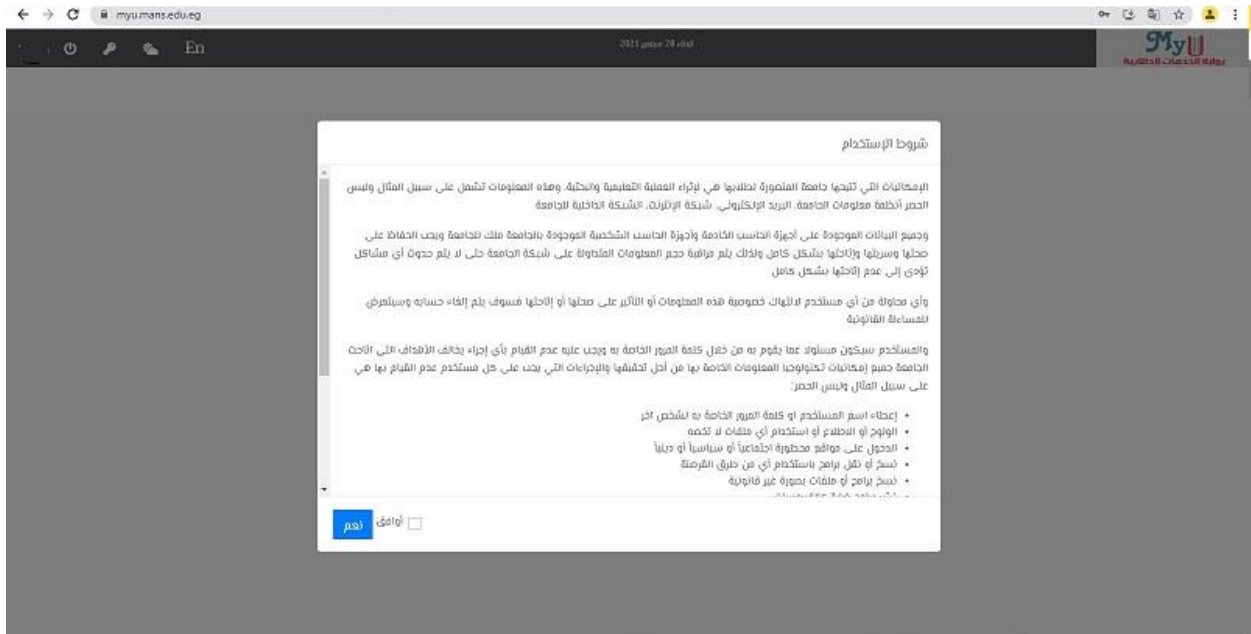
myu.mans.edu.eg

En

الأحد 24 يناير 2021

MyU
بوابة الخدمات الإلكترونية

شروط الإستخدام

الإمكانيات التي تتيحها جامعة المنصورة لطلابها هي لإثراء العملية التعليمية والبحثية. وهذه المعلومات تشمل على سبيل المثال وليس الحصر أنظمة معلومات الجامعة، البريد الإلكتروني، شبكة الإنترنت، الشبكة الداخلية للجامعة

وجميع البيانات الموجودة على أجهزة الحاسب الخادمة وأجهزة الحاسب الشخصية الموجودة بالجامعة ملك للجامعة ويجب الحفاظ على صحتها وسريتها وإتاحتها بشكل كامل ولذلك يتم مراقبة حجم المعلومات المتداولة على شبكة الجامعة حتى لا يتم حدوث أي مشاكل تؤدي إلى عدم إتاحتها بشكل كامل

وأي محاولة من أي مستخدم لانتهاك خصوصية هذه المعلومات أو التأثير على صحتها أو إتاحتها فسوف يتم إلغاء حسابه وسيتعرض للمساءلة القانونية

والمستخدم سيكون مسئولا عما يقوم به من خلال كلمة المرور الخاصة به ويجب عليه عدم القيام بأي إجراء يخالف الأهداف التي لأجلها أتاحت الجامعة جميع إمكانيات تكنولوجيا المعلومات الخاصة بها من أجل تحقيقها والإجراءات التي يجب على كل مستخدم عدم القيام بها هي على سبيل المثال وليس الحصر:

• إعطاء اسم المستخدم او كلمة المرور الخاصة به لشخص اخر
• الولوج أو الاطلاع أو استخدام أي ملفات لا تخصه
• الدخول على مواقع محظورة اجتماعياً أو سياسياً أو دينياً
• نسخ أو نقل برامج باستخدام أي من طرق القرصنة
• نسخ برامج أو ملفات بصورة غير قانونية
• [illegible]

أوافق

نعم